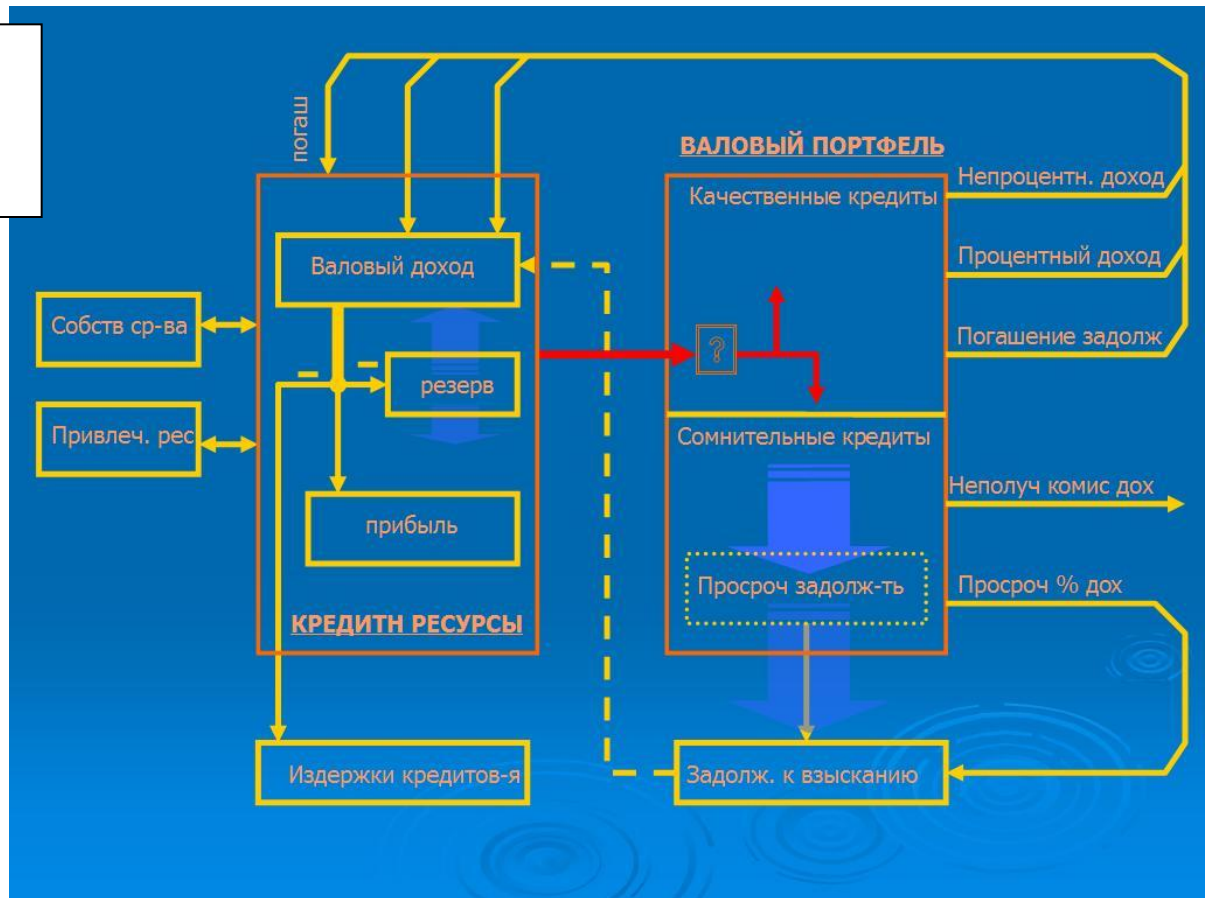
погаш

ВАЛОВЫЙ ПОРТФЕЛЬ

Качественные кредиты

Непроцентн. доход

Процентный доход

Погашение задолж

Валовый доход

Собств ср-ва

резерв

Привлеч. рес

?

Сомнительные кредиты

Неполуч комис дох

прибыль

Просроч задолж-ть

Просроч % дох

КРЕДИТН РЕСУРСЫ

Издержки кредитов-я

Задолж. к взысканию